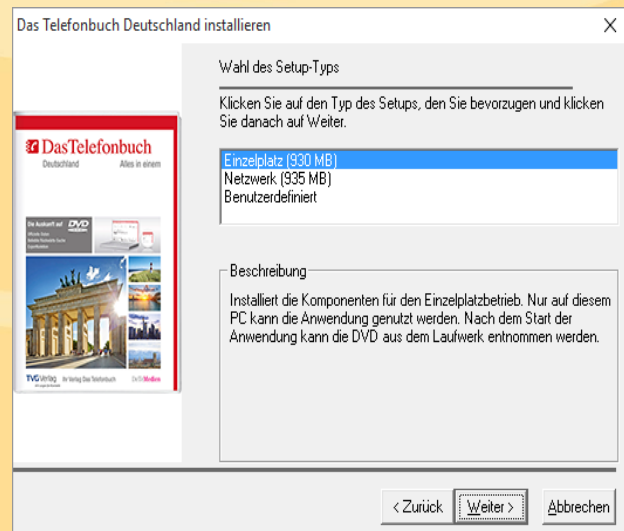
Das Telefonbuch Deutschland installieren

X

DasTelefonbuch
Deutschland
Alles in einem

Die Auskunft auf DVD

TVG Verlag

Wahl des Setup-Typs

Klicken Sie auf den Typ des Setups, den Sie bevorzugen und klicken Sie danach auf Weiter.

Einzelplatz (930 MB)
Netzwerk (935 MB)
Benutzerdefiniert

Beschreibung

Installiert die Komponenten für den Einzelplatzbetrieb. Nur auf diesem PC kann die Anwendung genutzt werden. Nach dem Start der Anwendung kann die DVD aus dem Laufwerk entnommen werden.

< Zurück
Weiter >
Abbrechen